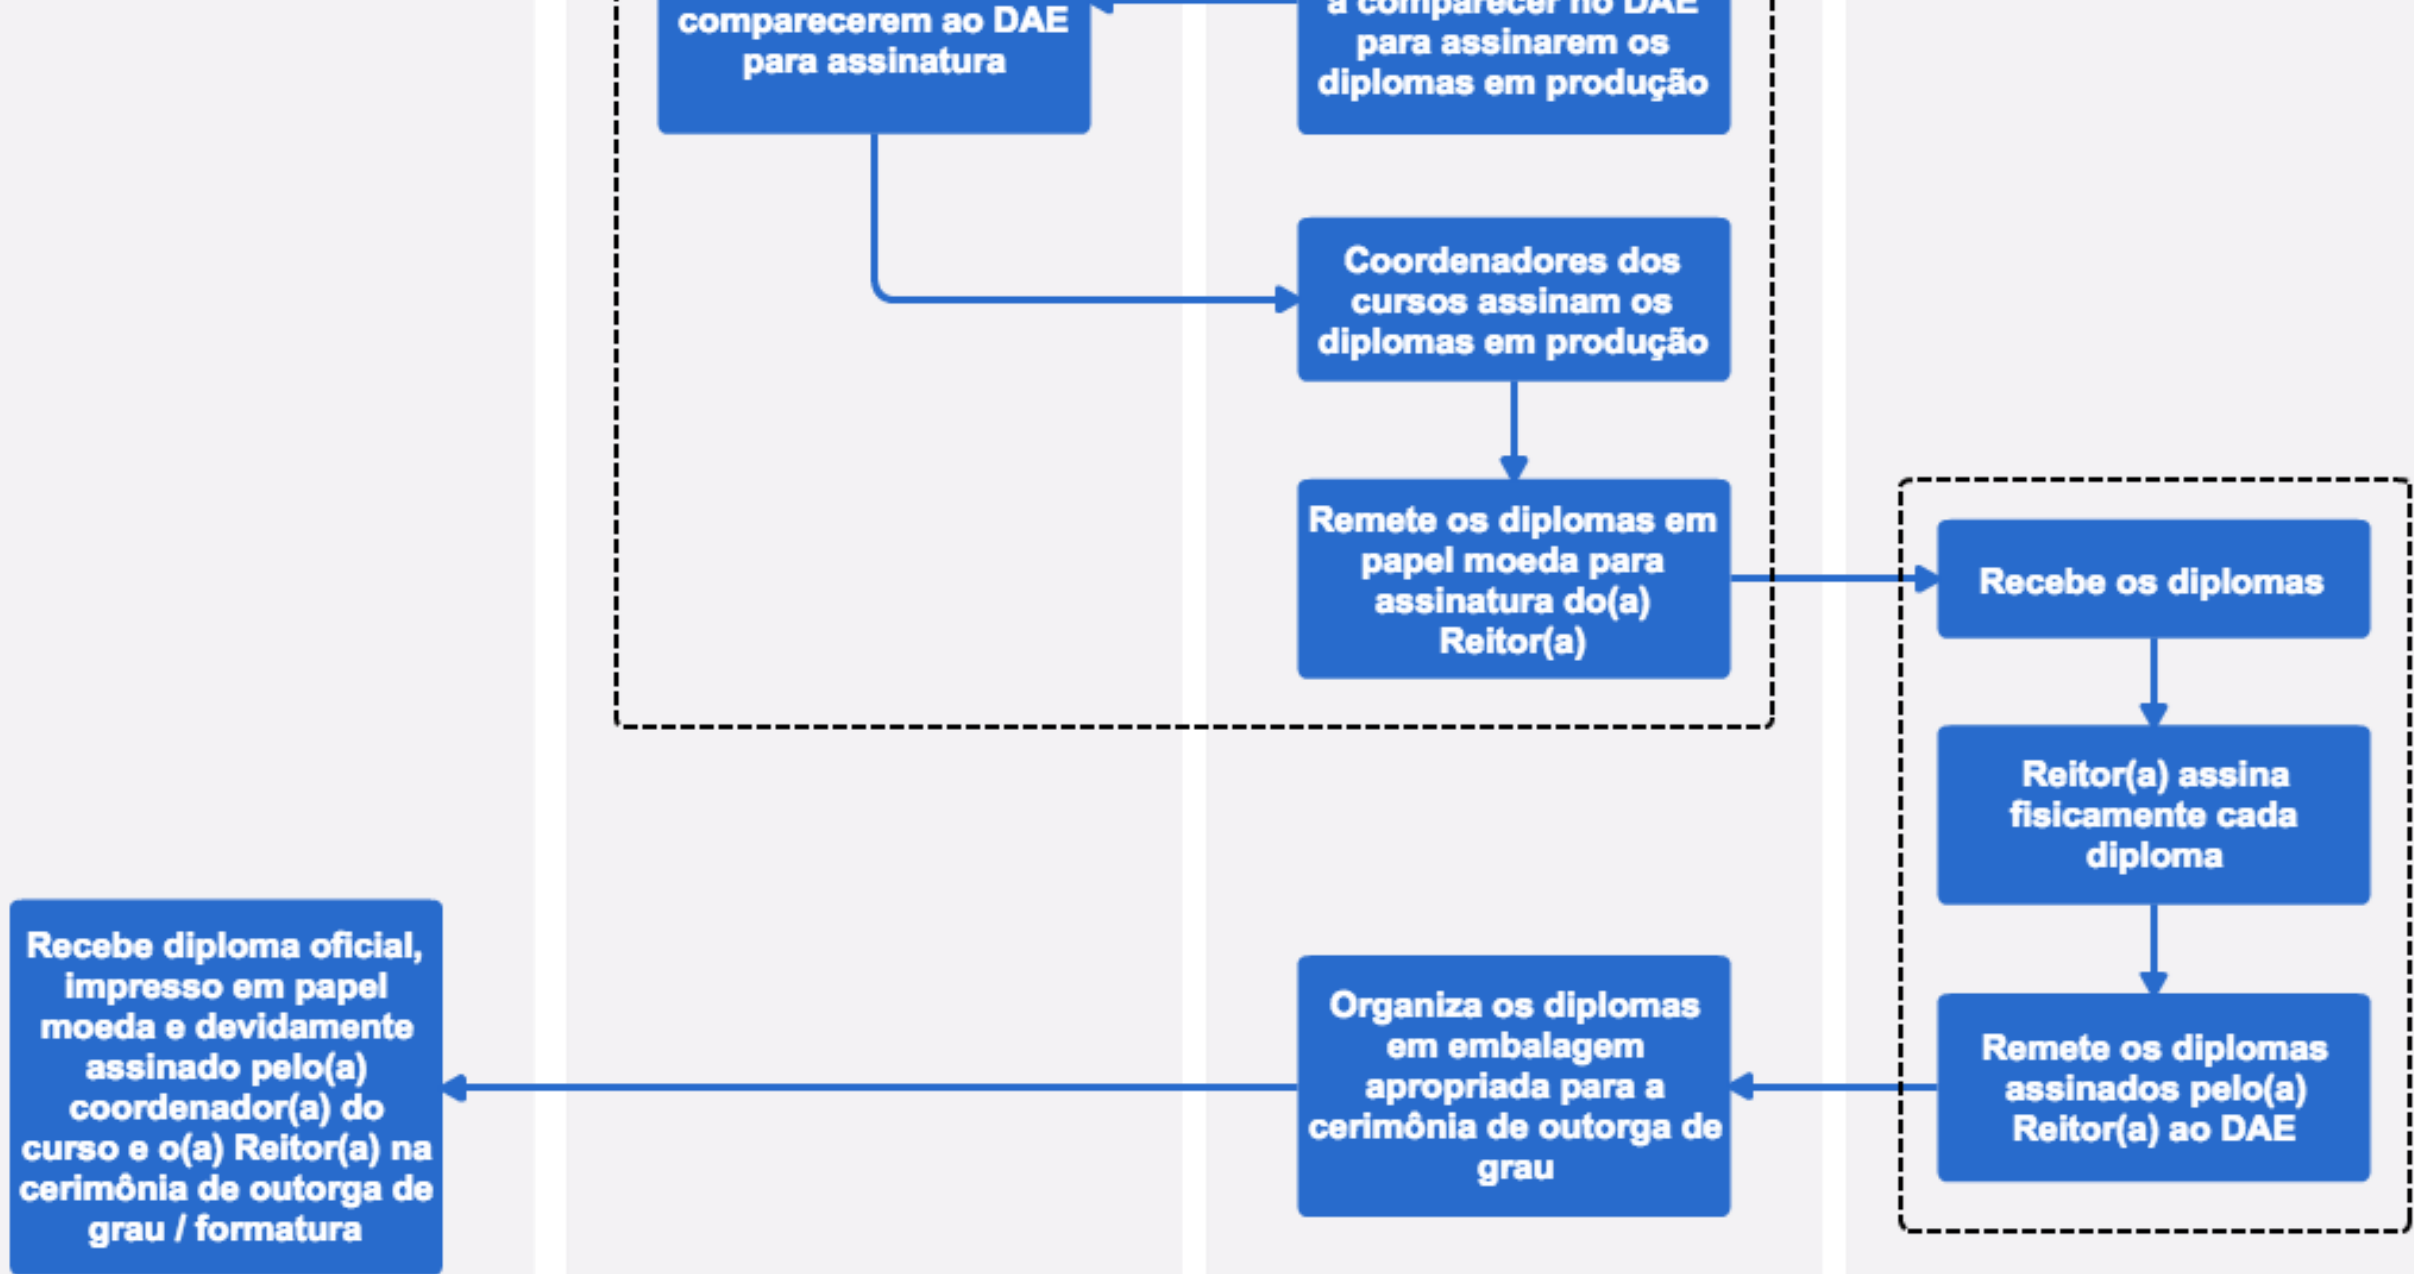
comparecerem ao DAE para assinatura

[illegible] para assinarem os diplomas em produção

Coordenadores dos cursos assinam os diplomas em produção

Remete os diplomas em papel moeda para assinatura do(a) Reitor(a)

Recebe os diplomas

Reitor(a) assina fisicamente cada diploma

Remete os diplomas assinados pelo(a) Reitor(a) ao DAE

Organiza os diplomas em embalagem apropriada para a cerimônia de outorga de grau

Recebe diploma oficial, impresso em papel moeda e devidamente assinado pelo(a) coordenador(a) do curso e o(a) Reitor(a) na cerimônia de outorga de grau / formatura